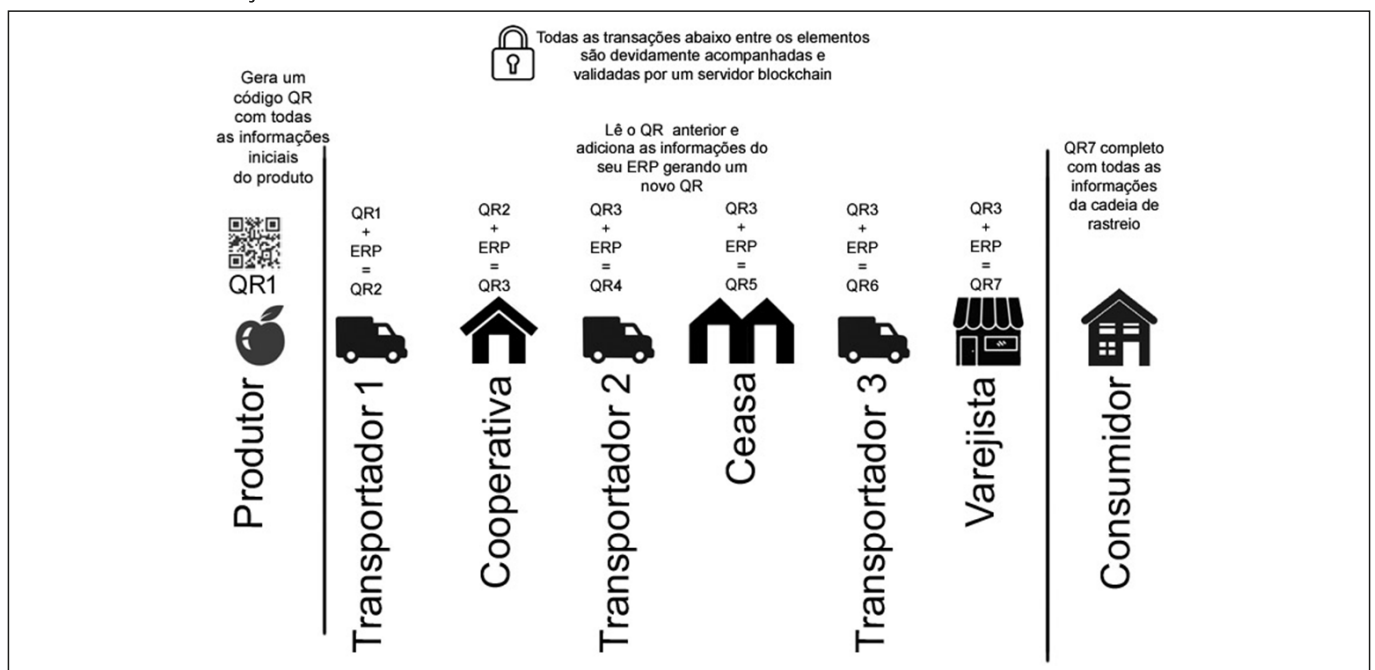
Todas as transações abaixo entre os elementos são devidamente acompanhadas e validadas por um servidor blockchain

Gera um código QR com todas as informações iniciais do produto

QR1

Produtor

Lê o QR anterior e adiciona as informações do seu ERP gerando um novo QR

QR1 + ERP = QR2

Transportador 1

QR2 + ERP = QR3

Cooperativa

QR3 + ERP = QR4

Transportador 2

QR3 + ERP = QR5

Ceasa

QR3 + ERP = QR6

Transportador 3

QR3 + ERP = QR7

Varejista

QR7 completo com todas as informações da cadeia de rastreio

Consumidor